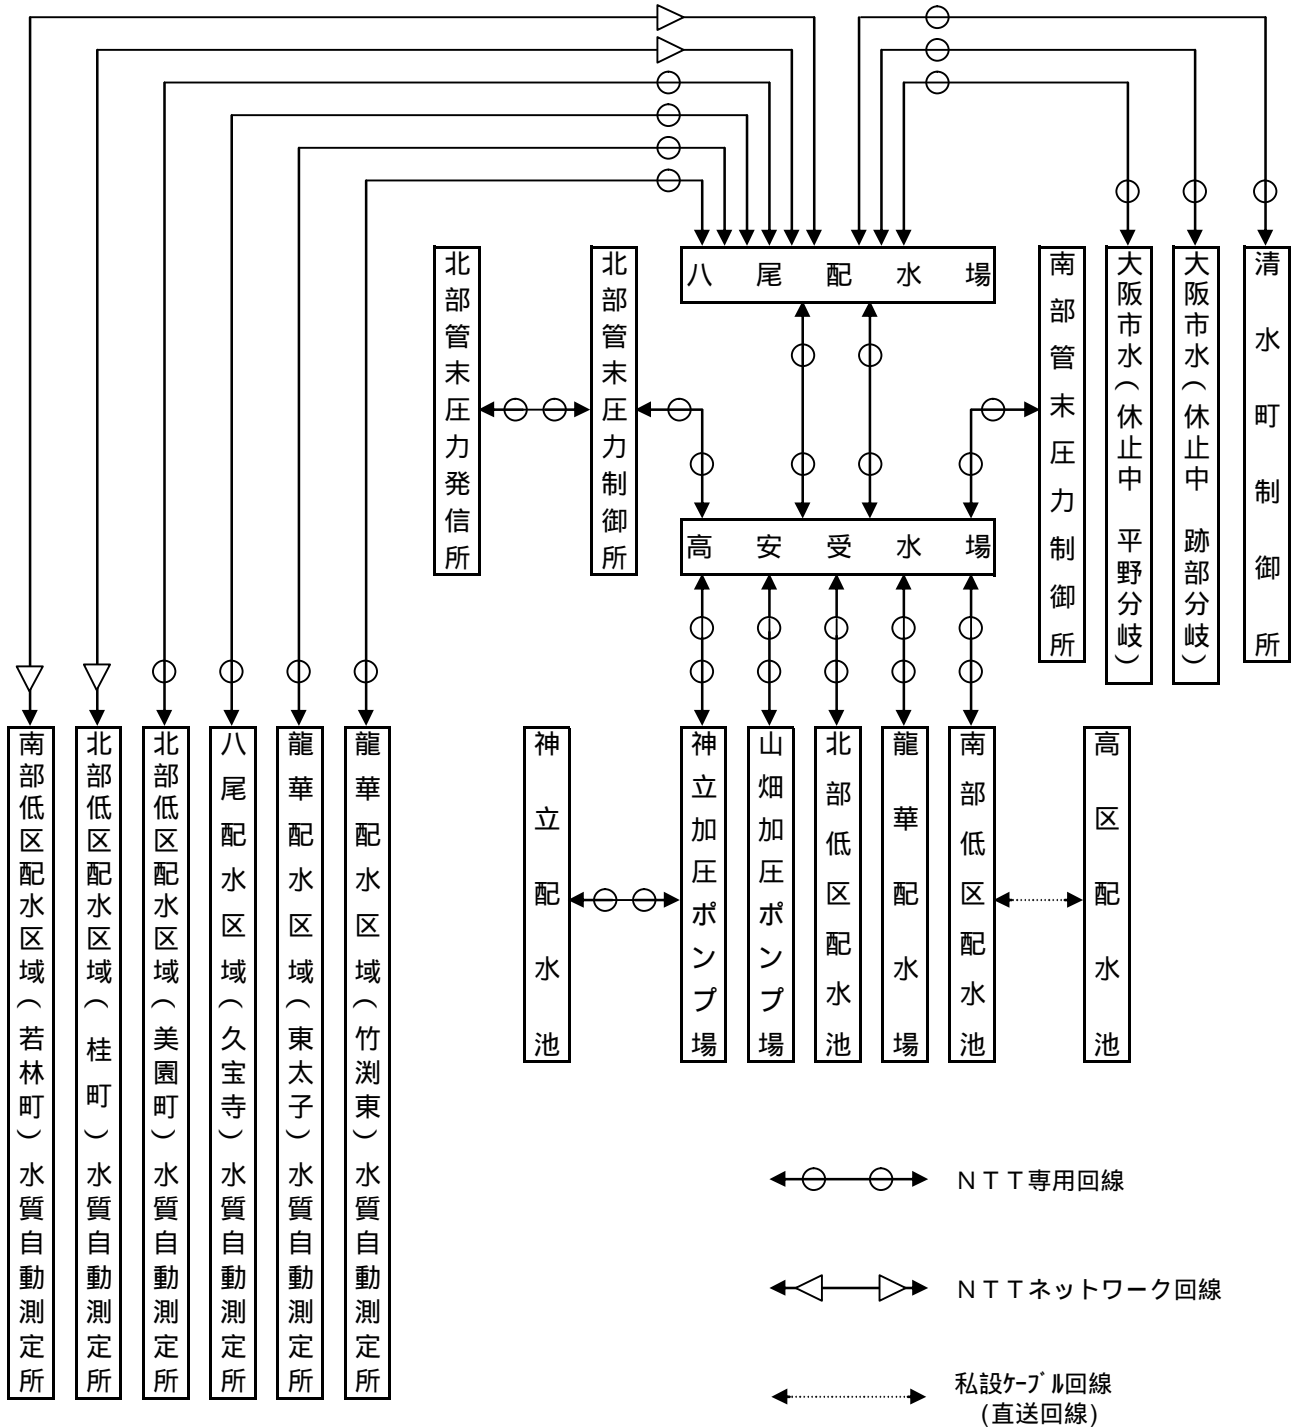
八尾配水場

北部管末圧力発信所

北部管末圧力制御所

南部管末圧力制御所

大阪市水（休止中 平野分岐）

大阪市水（休止中 跡部分岐）

清水町制御所

高安受水場

南部低区配水区域（若林町）水質自動測定所

北部低区配水区域（桂町）水質自動測定所

北部低区配水区域（美園町）水質自動測定所

八尾配水区域（久宝寺）水質自動測定所

龍華配水区域（東太子）水質自動測定所

龍華配水区域（竹渕東）水質自動測定所

神立配水池

神立加圧ポンプ場

山畑加圧ポンプ場

北部低区配水池

龍華配水場

南部低区配水池

高区配水池

NTT専用回線

NTTネットワーク回線

私設ケーブル回線
(直送回線)